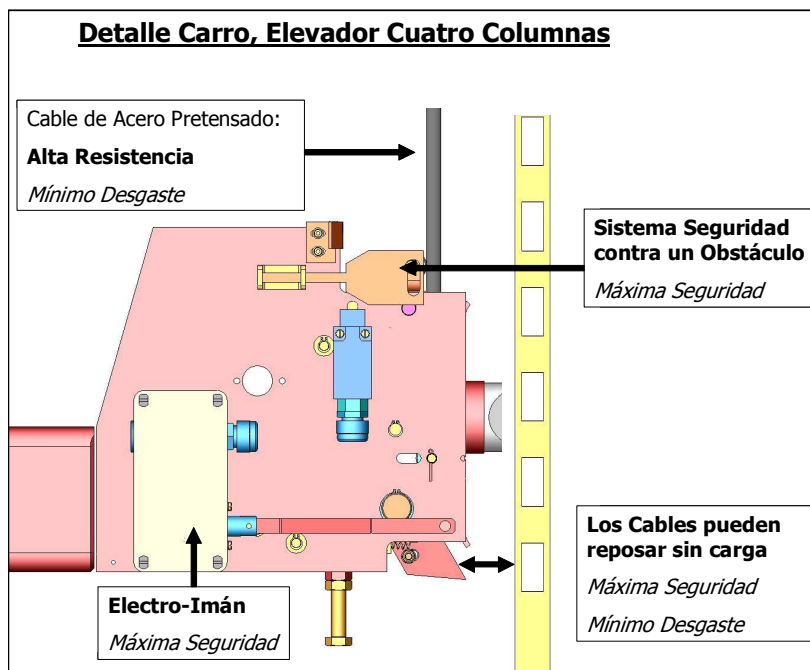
Detalle Carro, Elevador Cuatro Columnas

Cable de Acero Pretensado:

Alta Resistencia

Mínimo Desgaste

Sistema Seguridad contra un Obstáculo

Máxima Seguridad

Los Cables pueden reposar sin carga

Máxima Seguridad

Mínimo Desgaste

Electro-Imán

Máxima Seguridad